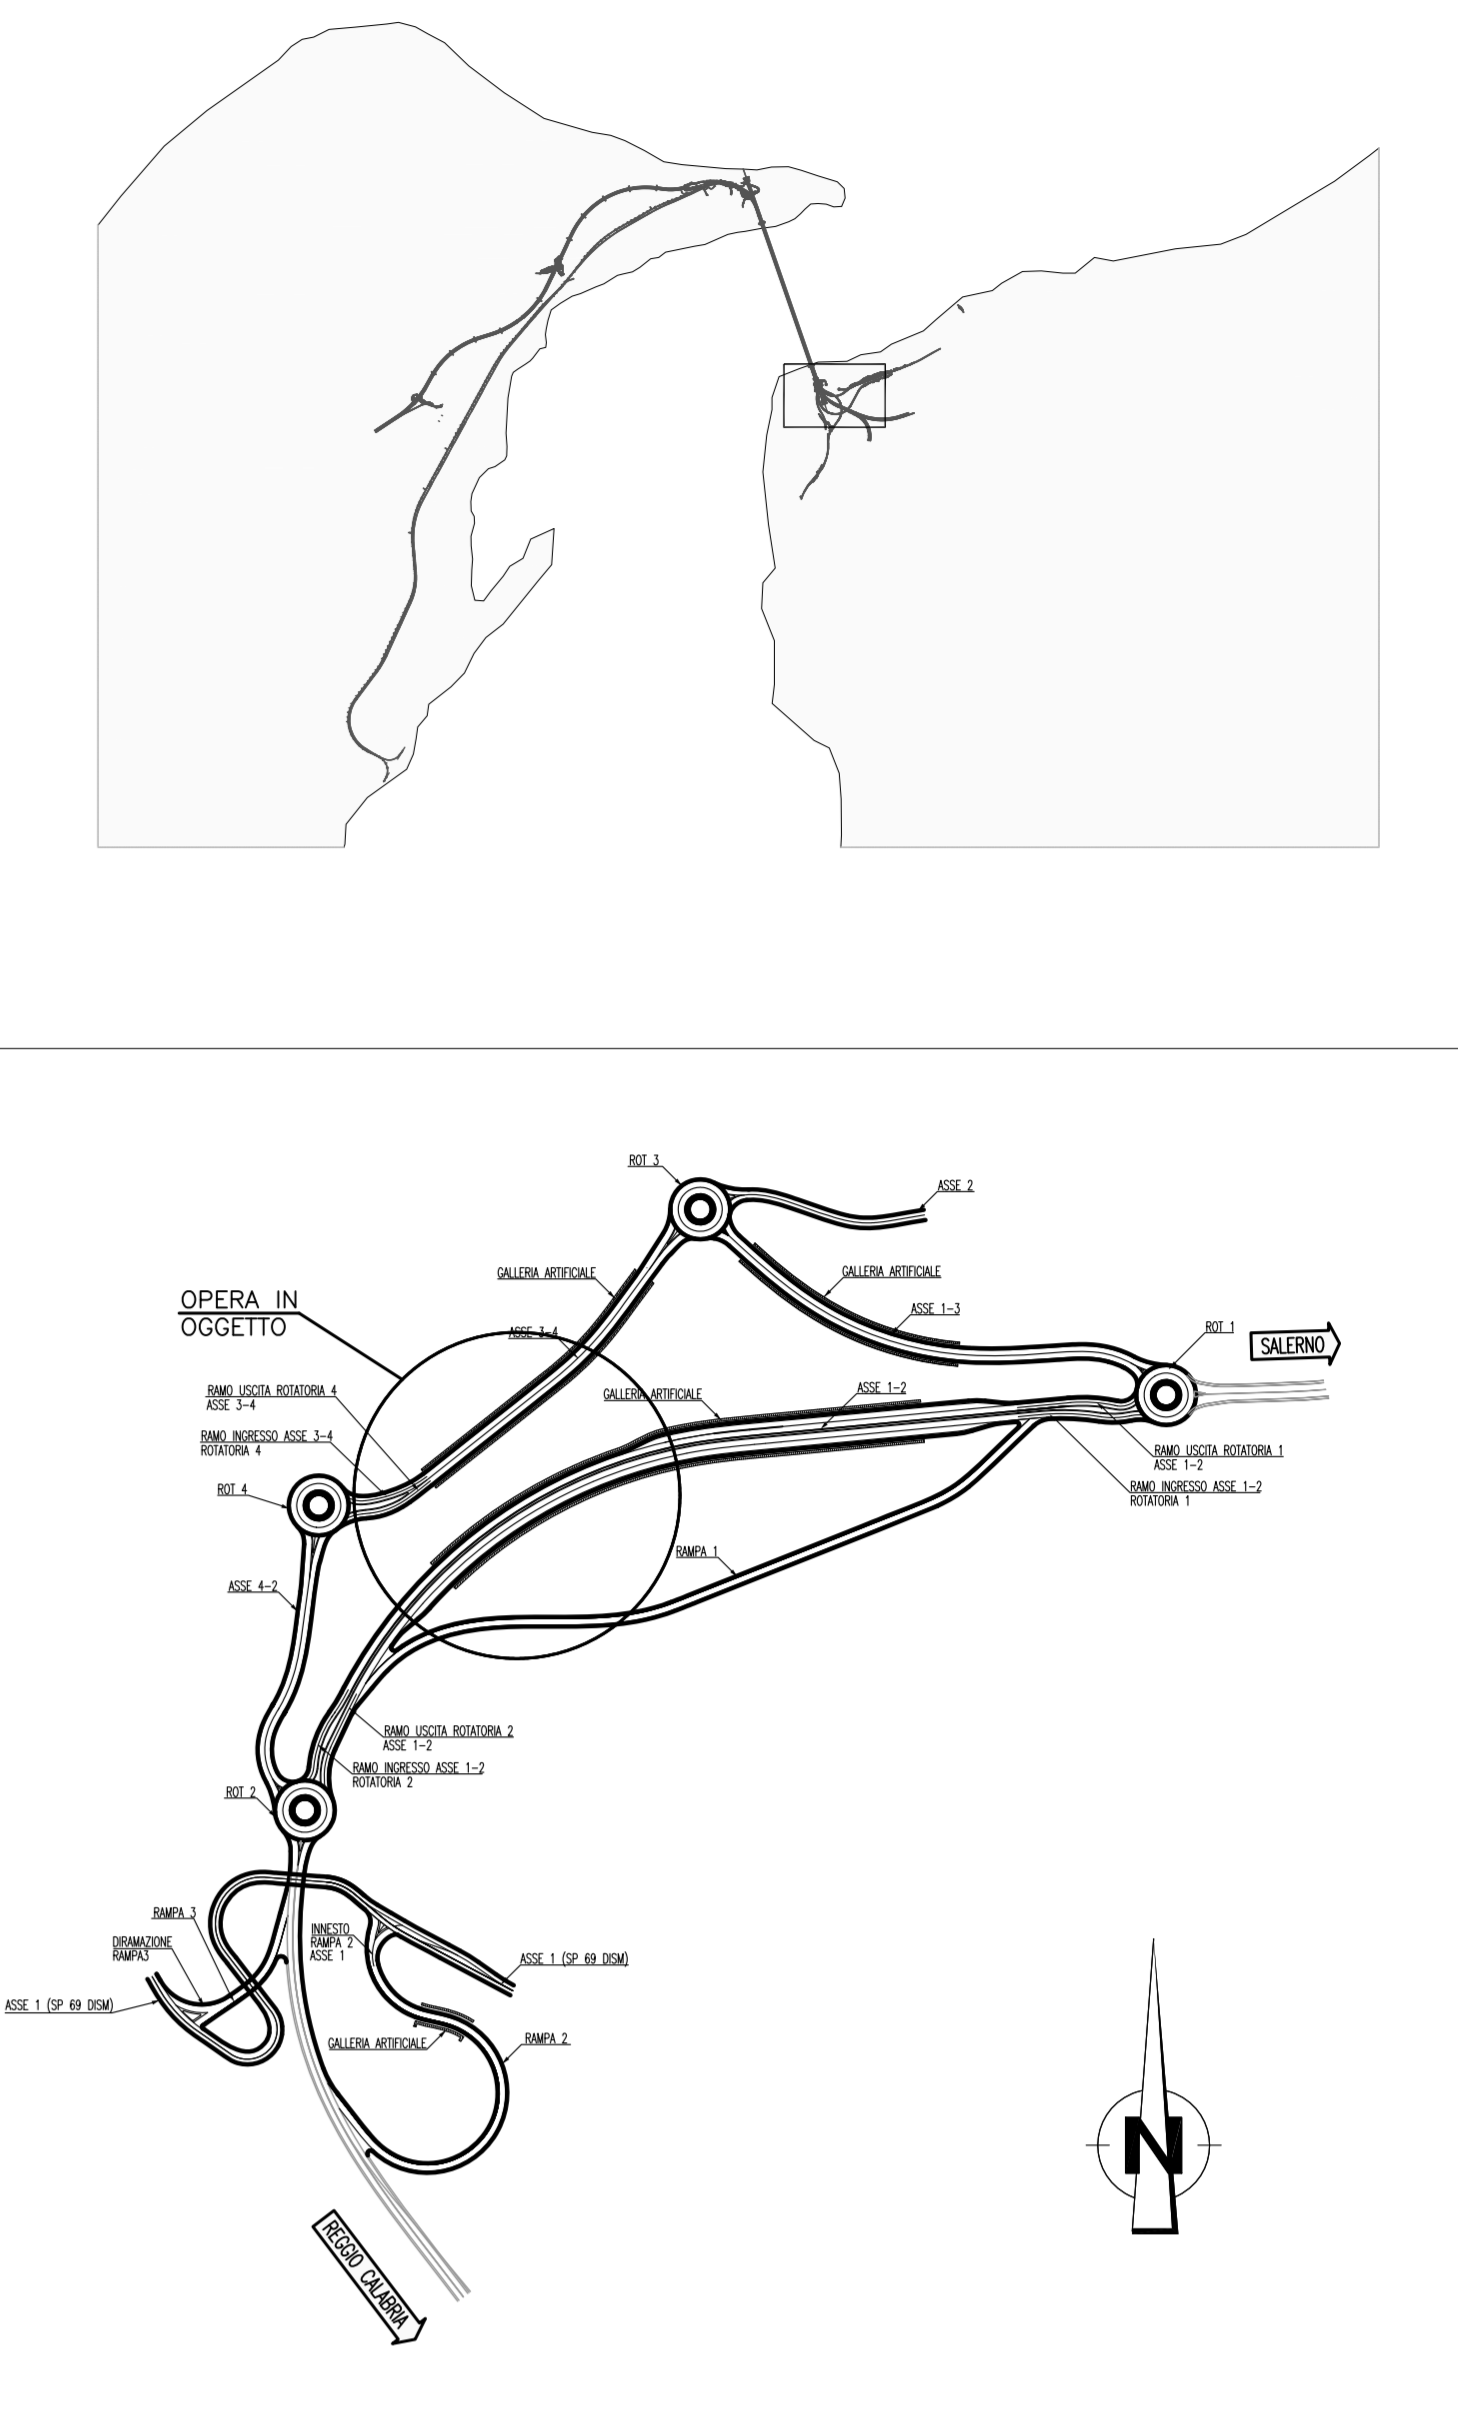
ROT 3

ASSE 2

GALLERIA ARTIFICIALE

GALLERIA ARTIFICIALE

OPERA IN OGGETTO

ASSE 1-3

ASSE 3-4

ROT 1

SALERNO

GALLERIA ARTIFICIALE

ASSE 1-2

RAMO USCITA ROTATORIA 4
ASSE 3-4

RAMO INGRESSO ASSE 3-4
ROTATORIA 4

RAMO USCITA ROTATORIA 1
ASSE 1-2

RAMO INGRESSO ASSE 1-2
ROTATORIA 1

ROT 4

RAMPA 1

ASSE 4-2

RAMO USCITA ROTATORIA 2
ASSE 1-2

RAMO INGRESSO ASSE 1-2
ROTATORIA 2

ROT 2

RAMPA 3

DIRAMAZIONE
RAMPA3

INNESTO
RAMPA 2
ASSE 1

ASSE 1 (SP 69 DISM)

ASSE 1 (SP 69 DISM)

GALLERIA ARTIFICIALE

RAMPA 2

N

REGGIO CALABRIA